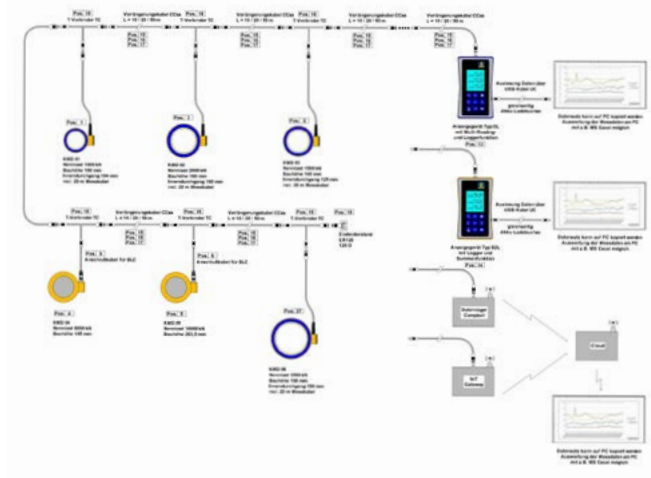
Pos. 15
T-Verbinder TC

Verlängerungskabel CCxx
L = 10 / 20 / 50 m

Pos. 15
T-Verbinder TC

Verlängerungskabel CCxx
L = 10 / 20 / 50 m

Pos. 15
T-Verbinder TC

Verlängerungskabel CCxx
L = 10 / 20 / 50 m

Verlängerungskabel CCxx
L = 10 / 20 / 50 m

Pos. 15
Pos. 16
Pos. 17

Pos. 15
Pos. 16
Pos. 17

Pos. 15
Pos. 16
Pos. 17

Pos. 15
Pos. 16
Pos. 17

Pos. 1
KMD 01
Nennlast 1000 kN
Bauhöhe 100 mm
Innendurchgang 104 mm
incl. 20 m Messkabel

Pos. 2
KMD 02
Nennlast 2000 kN
Bauhöhe 100 mm
Innendurchgang 100 mm
incl. 20 m Messkabel

Pos. 3
KMD 03
Nennlast 1000 kN
Bauhöhe 100 mm
Innendurchgang 125 mm
incl. 20 m Messkabel

Anzeigegerät Typ GL
mit Multi-Anzeige
und Loggerfunktion

Pos. 13

Kommunikation Datenträger
USB-Kabel UC

gleichzeitig
4Hz Loßdauer

Datensatz kann auf PC kopiert werden
Auswertung der Messdaten am PC
mit z.B. MS Excel möglich

Anzeigegerät Typ GL
mit Logger und
Summenfunktion

Pos. 14

Kommunikation Datenträger
USB-Kabel UC

gleichzeitig
4Hz Loßdauer

Datensatz kann auf PC kopiert werden
Auswertung der Messdaten am PC
mit z.B. MS Excel möglich

Pos. 15
T-Verbinder TC

Verlängerungskabel CCxx
L = 10 / 20 / 50 m

Pos. 15
T-Verbinder TC

Verlängerungskabel CCxx
L = 10 / 20 / 50 m

Pos. 15
T-Verbinder TC

Pos. 18
Endwiderstand
ER120
120 Ω

Pos. 15
Pos. 16
Pos. 17

Pos. 15
Pos. 16
Pos. 17

Pos. 15
Pos. 16
Pos. 17

Pos. 5
Anschlußkabel für SLC

Pos. 6
Anschlußkabel für SLC

Pos. 4
KMD 04
Nennlast 5000 kN
Bauhöhe 140 mm

Pos. 8
KMD 05
Nennlast 10000 kN
Bauhöhe 203,5 mm

Pos. 27
KMD 06
Nennlast 1000 kN
Bauhöhe 100 mm
Innendurchgang 100 mm
incl. 20 m Messkabel

Datenlogger
Compact

IoT
Gateway

Cloud

Datensatz kann auf PC kopiert werden
Auswertung der Messdaten am PC
mit z.B. MS Excel möglich